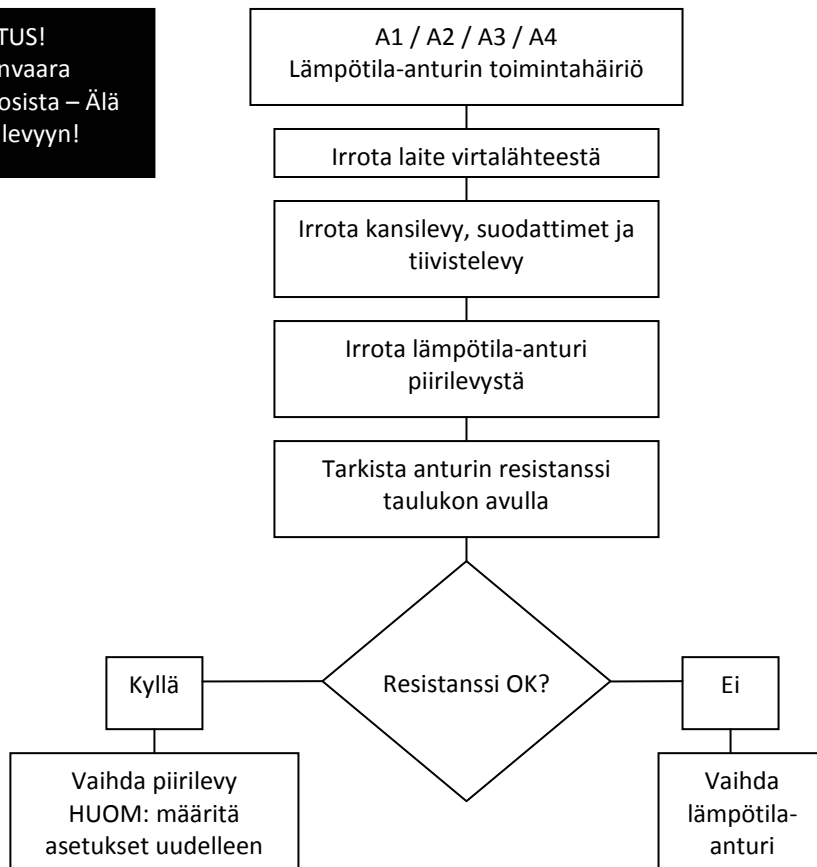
TUS!
nvaara
osista – Älä
levyyn!

A1 / A2 / A3 / A4
Lämpötila-anturin toimintahäiriö

Irrota laite virtalähteestä

Irrota kansilevy, suodattimet ja tiivistelevy

Irrota lämpötila-anturi piirilevystä

Tarkista anturin resistanssi taulukon avulla

Resistanssi OK?

Kyllä

Ei

Vaihda piirilevy HUOM: määritä asetukset uudelleen

Vaihda lämpötila-anturi